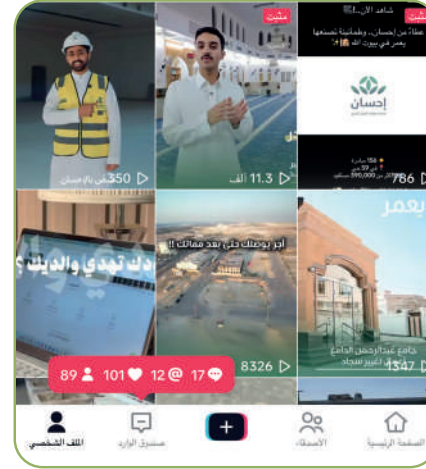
مثبت
مثبت
شاهد الإ...!!
عطاء من إحسان.. وطمأنينة نصنعها بعمر في بيوت الله
إحسان
786
11.3 ألف
350 في بال إحسان
دك تهدي والديك؟
أجر يوصلك حتى بعد مماتك !!
يعمر
جامع عبدالرحمن الجامع
1347
8326
89
101
12
17
الملف الشخصي
صندوق الوارد
+
الأصدقاء
الصفحة الرئيسية